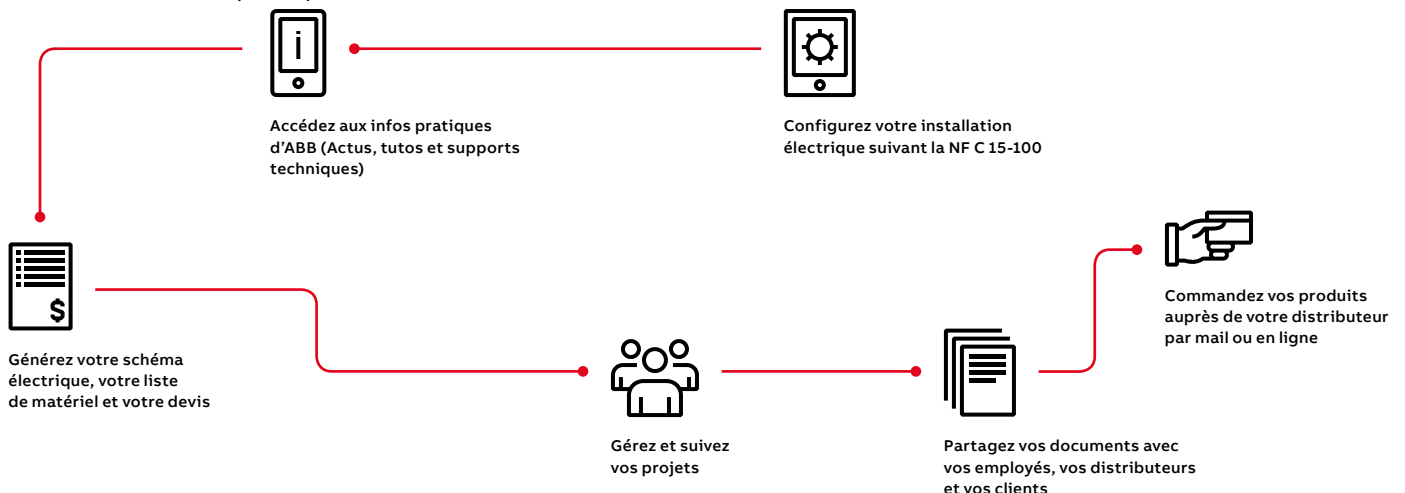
i

Accédez aux infos pratiques d’ABB (Actus, tutos et supports techniques)

Configurez votre installation électrique suivant la NF C 15-100

$

Générez votre schéma électrique, votre liste de matériel et votre devis

Gérez et suivez vos projets

Partagez vos documents avec vos employés, vos distributeurs et vos clients

Commandez vos produits auprès de votre distributeur par mail ou en ligne